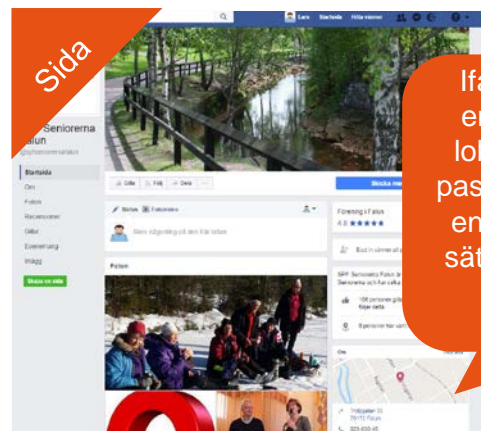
Sida

Lars Startsida Hitta vänner

Seniorerna alun

@sppfseniorernafalun

Startsida

Om

Foton

Recensioner

Gilla

Evenemang

Inlägg

Skapa en sida

Gilla Följ Dela

Skicka me

Skriv Foto/video

Skriv något på den här sidan

Foton

Förening i Falun

4.8 ★★★★★

Bjud in vänner att

SPF Seniorerna Falun är Seniorerna och har cirka

108 personer gillar följer detta

8 personer har varit

Om

Trotzgatan 31 79172 Falun

023-650 45

Ifa
en
lok
pas
en
sät